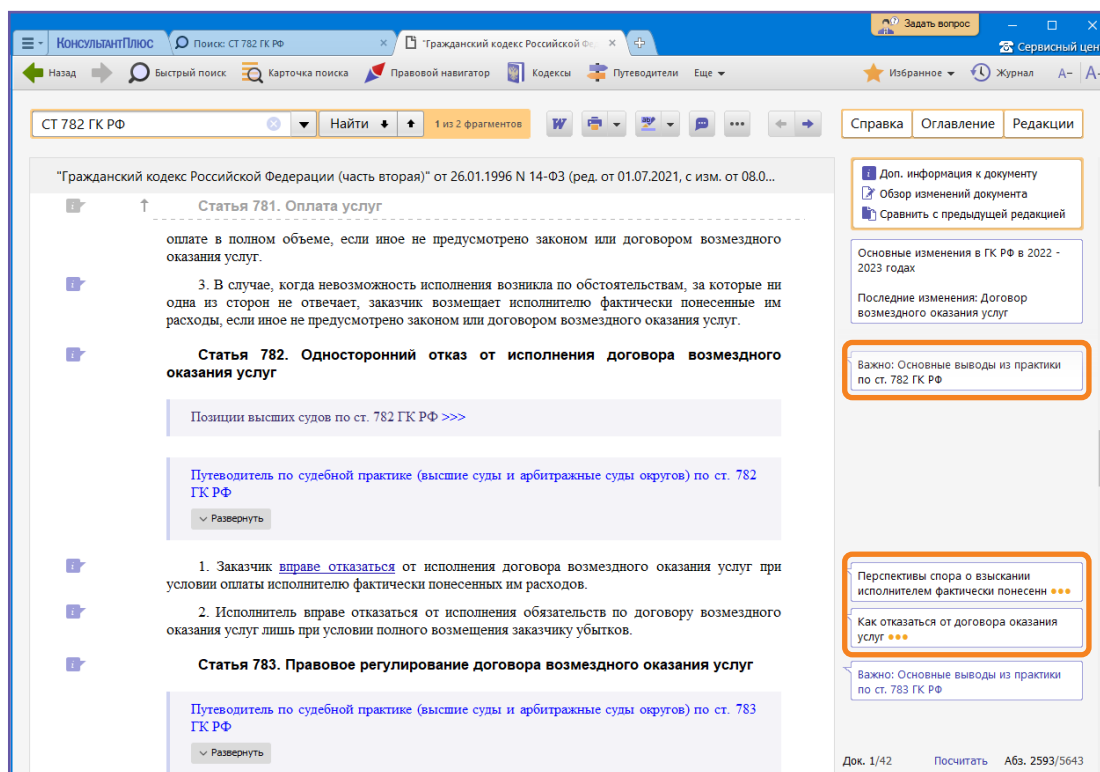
КонсультантПлюс | Поиск: СТ 782 ГК РФ | "Гражданский кодекс Российской Фе...

Задать вопрос

Сервисный цен

Назад | Быстрый поиск | Карточка поиска | Правовой навигатор | Кодексы | Путеводители | Еще | Избранное | Журнал | А- | А

СТ 782 ГК РФ | Найти | 1 из 2 фрагментов

Справка | Оглавление | Редакции

"Гражданский кодекс Российской Федерации (часть вторая)" от 26.01.1996 N 14-ФЗ (ред. от 01.07.2021, с изм. от 08.0...

Статья 781. Оплата услуг

оплате в полном объеме, если иное не предусмотрено законом или договором возмездного оказания услуг.

3. В случае, когда невозможность исполнения возникла по обстоятельствам, за которые ни одна из сторон не отвечает, заказчик возмещает исполнителю фактически понесенные им расходы, если иное не предусмотрено законом или договором возмездного оказания услуг.

Статья 782. Односторонний отказ от исполнения договора возмездного оказания услуг

Позиции высших судов по ст. 782 ГК РФ >>>

Путеводитель по судебной практике (высшие суды и арбитражные суды округов) по ст. 782 ГК РФ

Развернуть

1. Заказчик вправе отказаться от исполнения договора возмездного оказания услуг при условии оплаты исполнителю фактически понесенных им расходов.

2. Исполнитель вправе отказаться от исполнения обязательств по договору возмездного оказания услуг лишь при условии полного возмещения заказчику убытков.

Статья 783. Правовое регулирование договора возмездного оказания услуг

Путеводитель по судебной практике (высшие суды и арбитражные суды округов) по ст. 783 ГК РФ

Развернуть

Доп. информация к документу
Обзор изменений документа
Сравнить с предыдущей редакцией

Основные изменения в ГК РФ в 2022 - 2023 годах

Последние изменения: Договор возмездного оказания услуг

Важно: Основные выводы из практики по ст. 782 ГК РФ

Перспективы спора о взыскании исполнителем фактически понесенн

Как отказаться от договора оказания услуг

Важно: Основные выводы из практики по ст. 783 ГК РФ

Док. 1/42 | Посчитать | Абз. 2593/5643